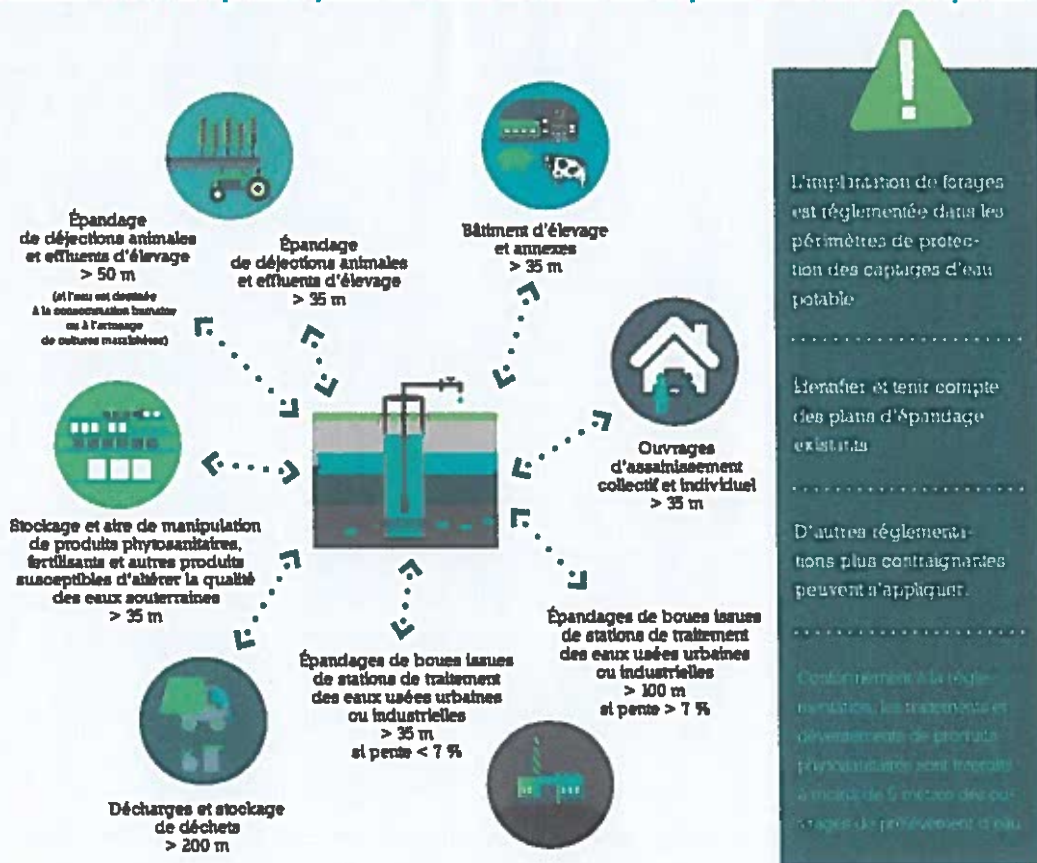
Épandage de déjections animales et effluents d'élevage > 50 m

(si l'eau est destinée à la consommation humaine ou à l'arrosage de cultures maraîchères)

Épandage de déjections animales et effluents d'élevage > 35 m

Bâtiment d'élevage et annexes > 35 m

Ouvrages d'assainissement collectif et individuel > 35 m

Stockage et aire de manipulation de produits phytosanitaires, fertilisants et autres produits susceptibles d'altérer la qualité des eaux souterraines > 35 m

Épandages de boues issues de stations de traitement des eaux usées urbaines ou industrielles > 100 m si pente > 7 %

Épandages de boues issues de stations de traitement des eaux usées urbaines ou industrielles > 35 m si pente < 7 %

Décharges et stockage de déchets > 200 m

L'implantation de forages est réglementée dans les périmètres de protection des captages d'eau potable

Identifier et tenir compte des plans d'épandage existants

D'autres réglementations plus contraignantes peuvent s'appliquer.

Conformément à la réglementation, les traitements et déversements de produits phytosanitaires sont interdits à moins de 5 mètres des ouvrages de prélèvement d'eau